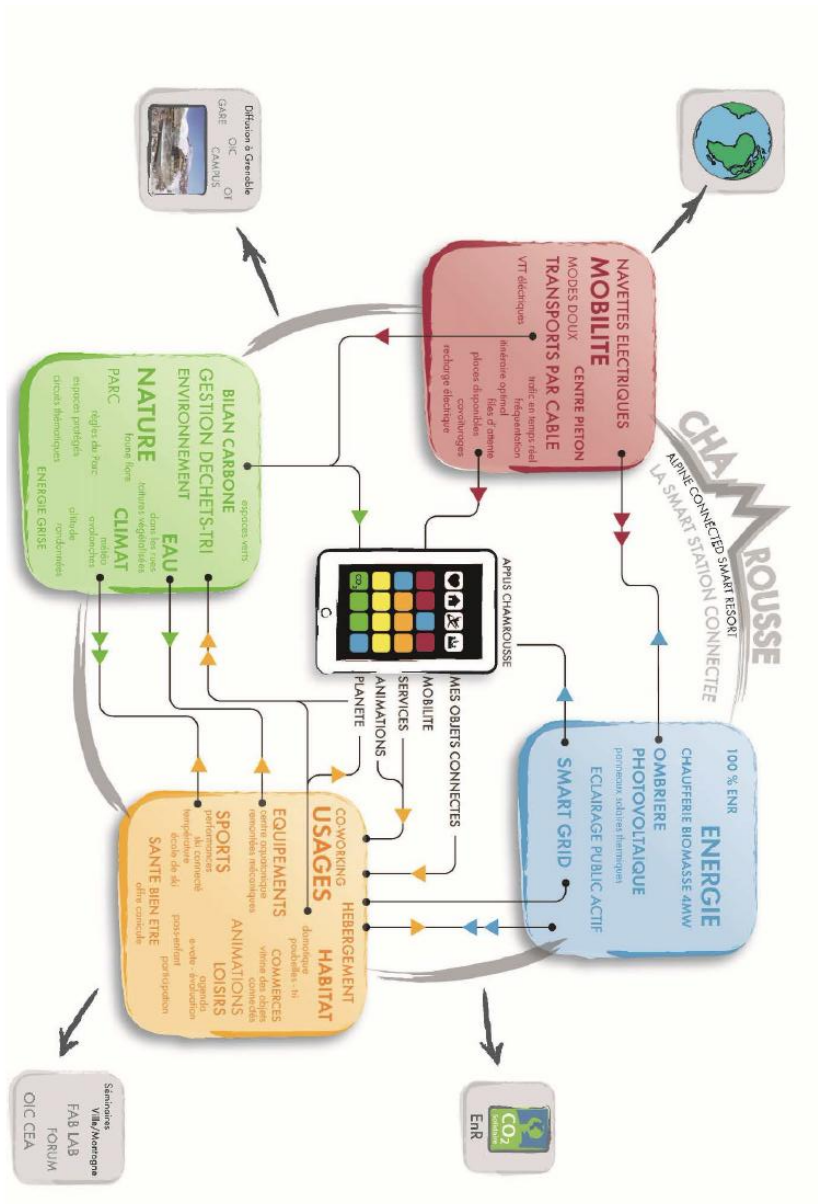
CHAMROUSSE
ALPINE CONNECTED SMART RESORT
LA SMART STATION CONNECTEE

NAVETTES ELECTRIQUES
MOBILITE
CENTRE PIETON
MODES DOUX
TRANSPORTS PAR CABLE
trafic en temps réel
fréquentation
VTT électriques
itinéraire optimal
files d'attente
places disponibles
covoiturages
recharge électrique

100 % ENR
ENERGIE
CHAUFFERIE BIOMASSE 4MW
OMBRIERE
PHOTOVOLTAIQUE
panneaux solaires thermiques
ECLAIRAGE PUBLIC ACTIF
SMART GRID

BILAN CARBONE
espaces verts
GESTION DECHETS-TRI
ENVIRONNEMENT
toitures végétalisées
EAU
données tri sélectif
NATURE
faune flore
CLIMAT
météo
PARC
règles du Parc
avalanches
espaces protégés
altitude
randonnées
circuits thématiques
ENERGIE GRISE

APPLIS CHAMROUSSE
MES OBJETS CONNECTES
MOBILITE
SERVICES
ANIMATIONS
PLANETE

CO-WORKING
USAGES
HEBERGEMENT
HABITAT
domotique
poubelles - tri
EQUIPEMENTS
centre aqualudique
remontées mécaniques
COMMERCES
vitrine des objets connectés
SPORTS
performances
ski connecté
température
école de ski
ANIMATIONS
LOISIRS
agenda
e-vote - évocation
pass-enfant
participation
SANTE BIEN ETRE
dans connecté

Diffusion à Grenoble
GARE
OIC
CAMPUS
OT

CO2
EnR

Séminaires
Ville/Montagne
FAB LAB
FORUM
OIC CEA